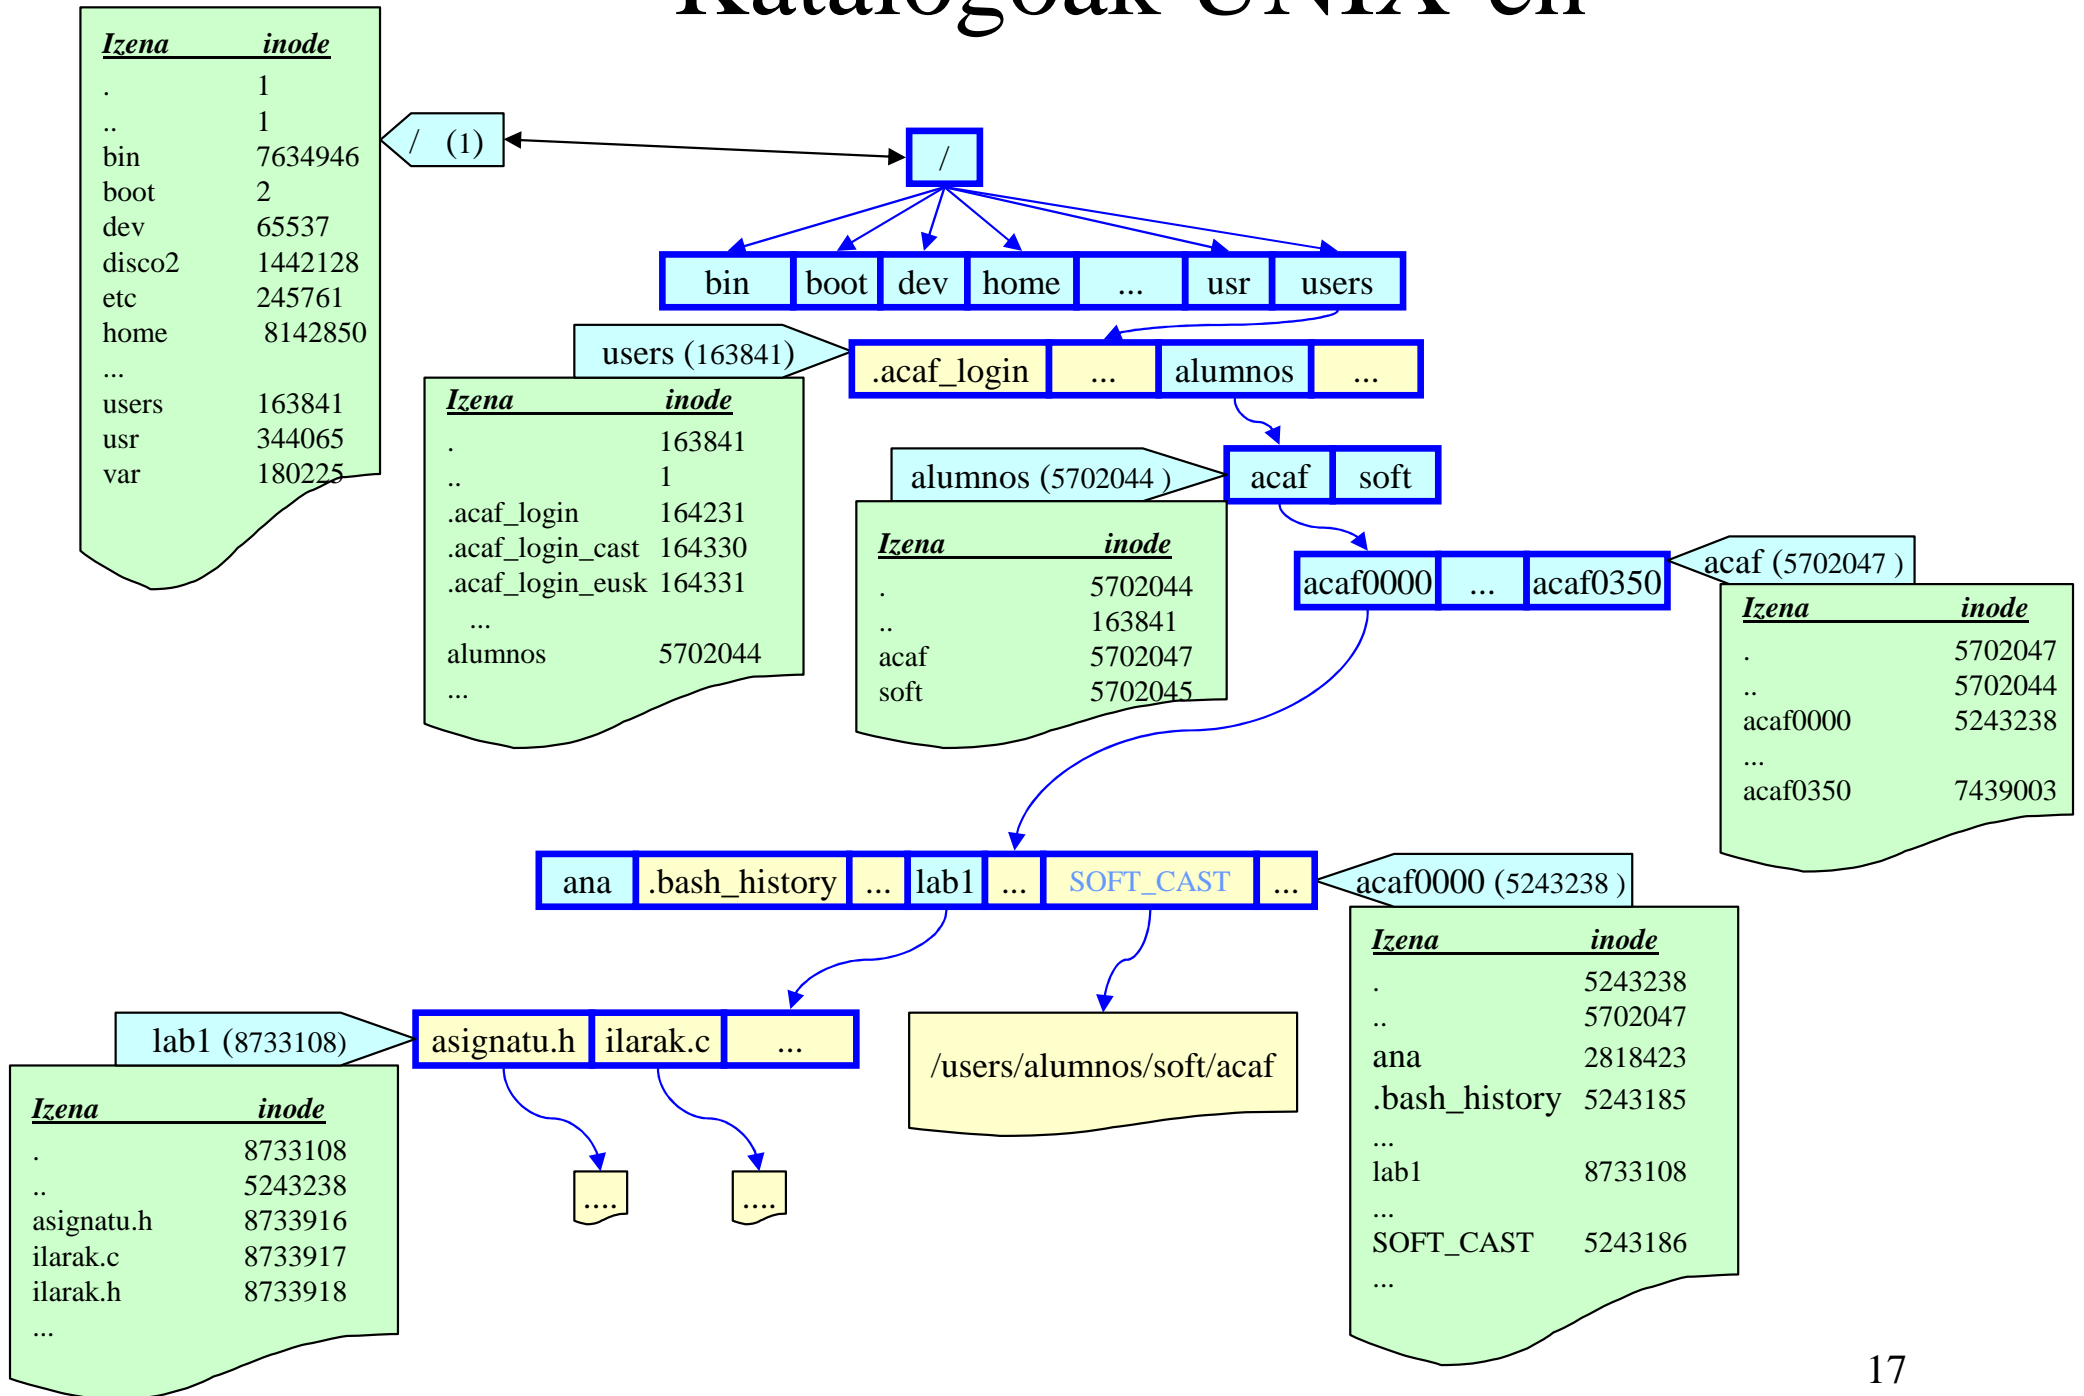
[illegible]

| Izena | inode |
|---|---|
| . | 1 |
| .. | 1 |
| bin | 7634946 |
| boot | 2 |
| dev | 65537 |
| disco2 | 1442128 |
| etc | 245761 |
| home | 8142850 |
| ... | |
| users | 163841 |
| usr | 344065 |
| var | 180225 |

/ (1)

/

bin boot dev home ... usr users

users (163841)

.acaf_login ... alumnos ...

| Izena | inode |
|---|---|
| . | 163841 |
| .. | 1 |
| .acaf_login | 164231 |
| .acaf_login_cast | 164330 |
| .acaf_login_eusk | 164331 |
| ... | |
| alumnos | 5702044 |
| ... | |

alumnos (5702044 )

acaf soft

| Izena | inode |
|---|---|
| . | 5702044 |
| .. | 163841 |
| acaf | 5702047 |
| soft | 5702045 |

acaf0000 ... acaf0350

acaf (5702047 )

| Izena | inode |
|---|---|
| . | 5702047 |
| .. | 5702044 |
| acaf0000 | 5243238 |
| ... | |
| acaf0350 | 7439003 |

ana .bash_history ... lab1 ... SOFT_CAST ...

acaf0000 (5243238 )

| Izena | inode |
|---|---|
| . | 5243238 |
| .. | 5702047 |
| ana | 2818423 |
| .bash_history | 5243185 |
| ... | |
| lab1 | 8733108 |
| ... | |
| SOFT_CAST | 5243186 |
| ... | |

lab1 (8733108)

asignatu.h ilarak.c ...

/users/alumnos/soft/acaf

| Izena | inode |
|---|---|
| . | 8733108 |
| .. | 5243238 |
| asignatu.h | 8733916 |
| ilarak.c | 8733917 |
| ilarak.h | 8733918 |
| ... | |

....

....

17